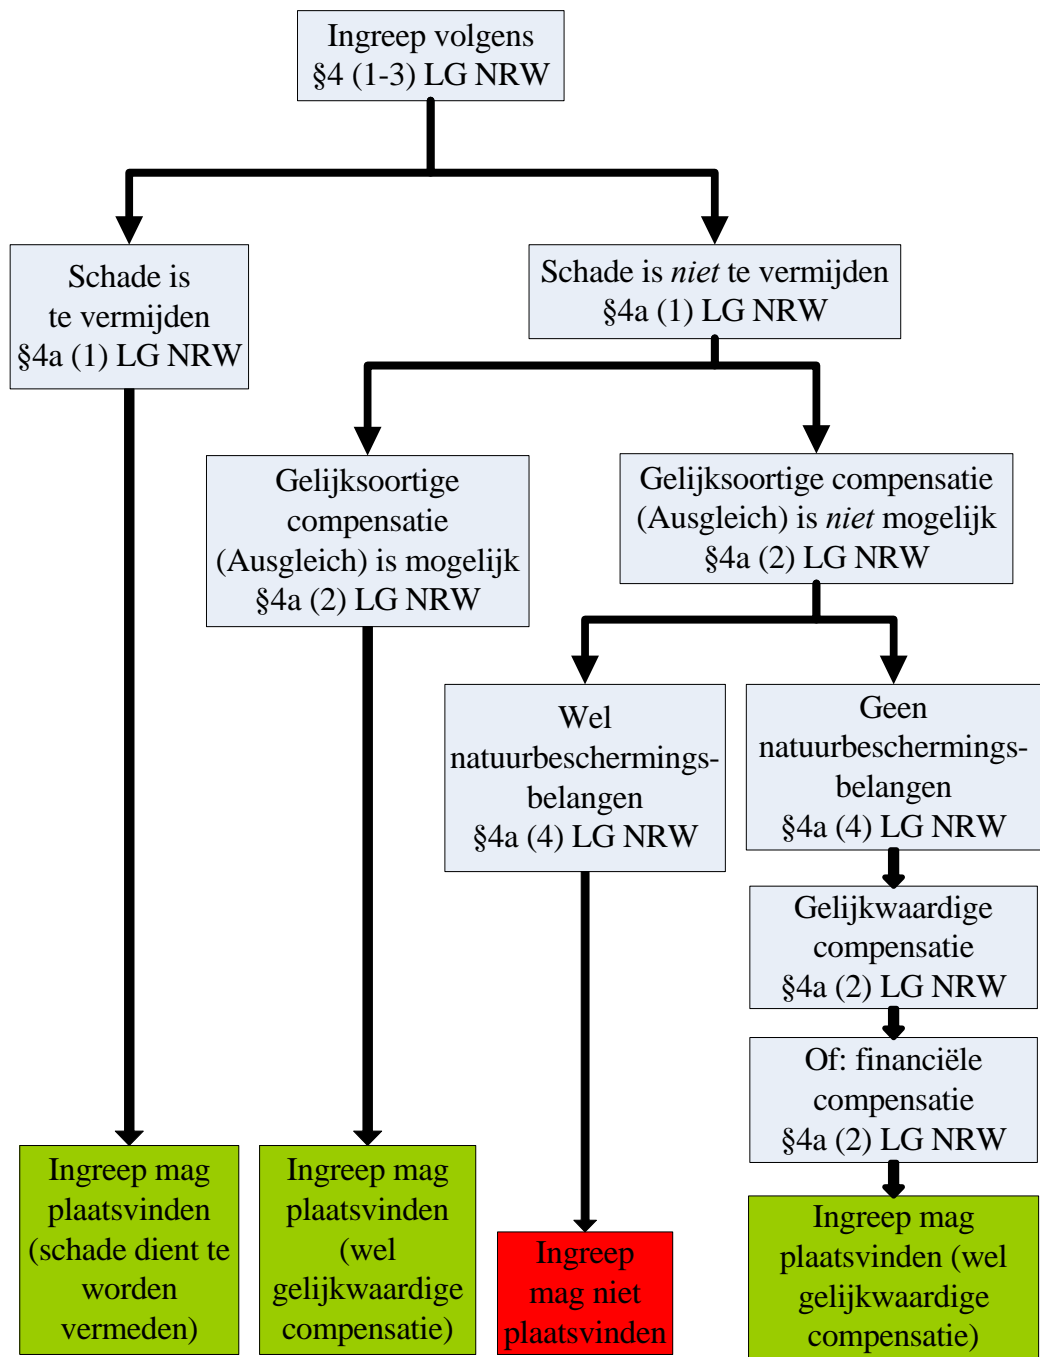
Ingreep volgens §4 (1-3) LG NRW

Schade is te vermijden §4a (1) LG NRW

Schade is *niet* te vermijden §4a (1) LG NRW

Gelijksoortige compensatie (Ausgleich) is mogelijk §4a (2) LG NRW

Gelijksoortige compensatie (Ausgleich) is *niet* mogelijk §4a (2) LG NRW

Wel natuurbeschermingsbelangen §4a (4) LG NRW

Geen natuurbeschermingsbelangen §4a (4) LG NRW

Gelijkwaardige compensatie §4a (2) LG NRW

Of: financiële compensatie §4a (2) LG NRW

Ingreep mag plaatsvinden (schade dient te worden vermeden)

Ingreep mag plaatsvinden (wel gelijkwaardige compensatie)

Ingreep mag niet plaatsvinden

Ingreep mag plaatsvinden (wel gelijkwaardige compensatie)